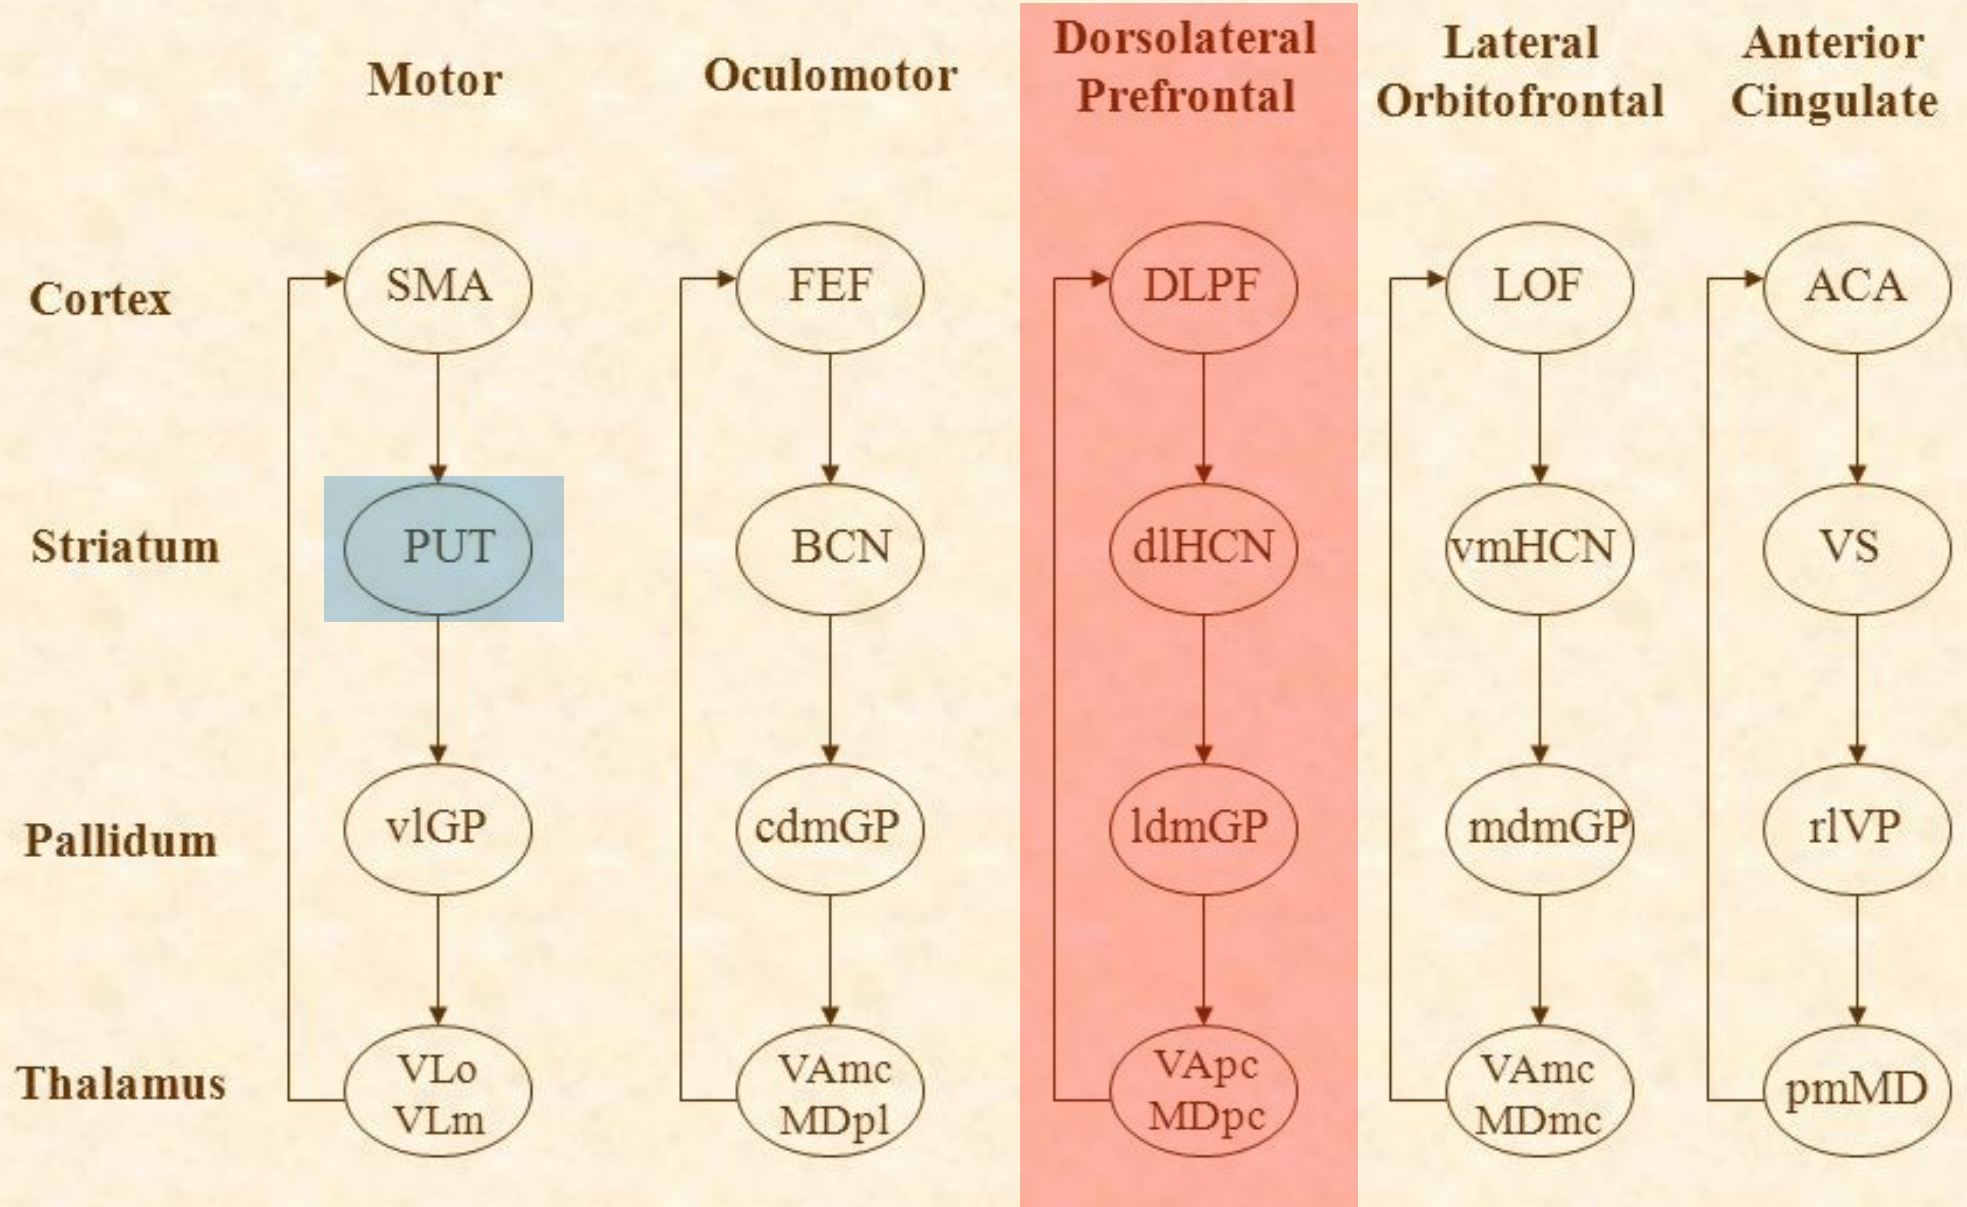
|  | Motor | Oculomotor | Dorsolateral Prefrontal | Lateral Orbitofrontal | Anterior Cingulate |
|---|---|---|---|---|---|
| Cortex | SMA | FEF | DLPF | LOF | ACA |
| Striatum | PUT | BCN | dlHCN | vmHCN | VS |
| Pallidum | vlGP | cdmGP | ldmGP | mdmGP | rlVP |
| Thalamus | VLo VLm | VAmc MDpl | VApc MDpc | VAmc MDmc | pmMD |